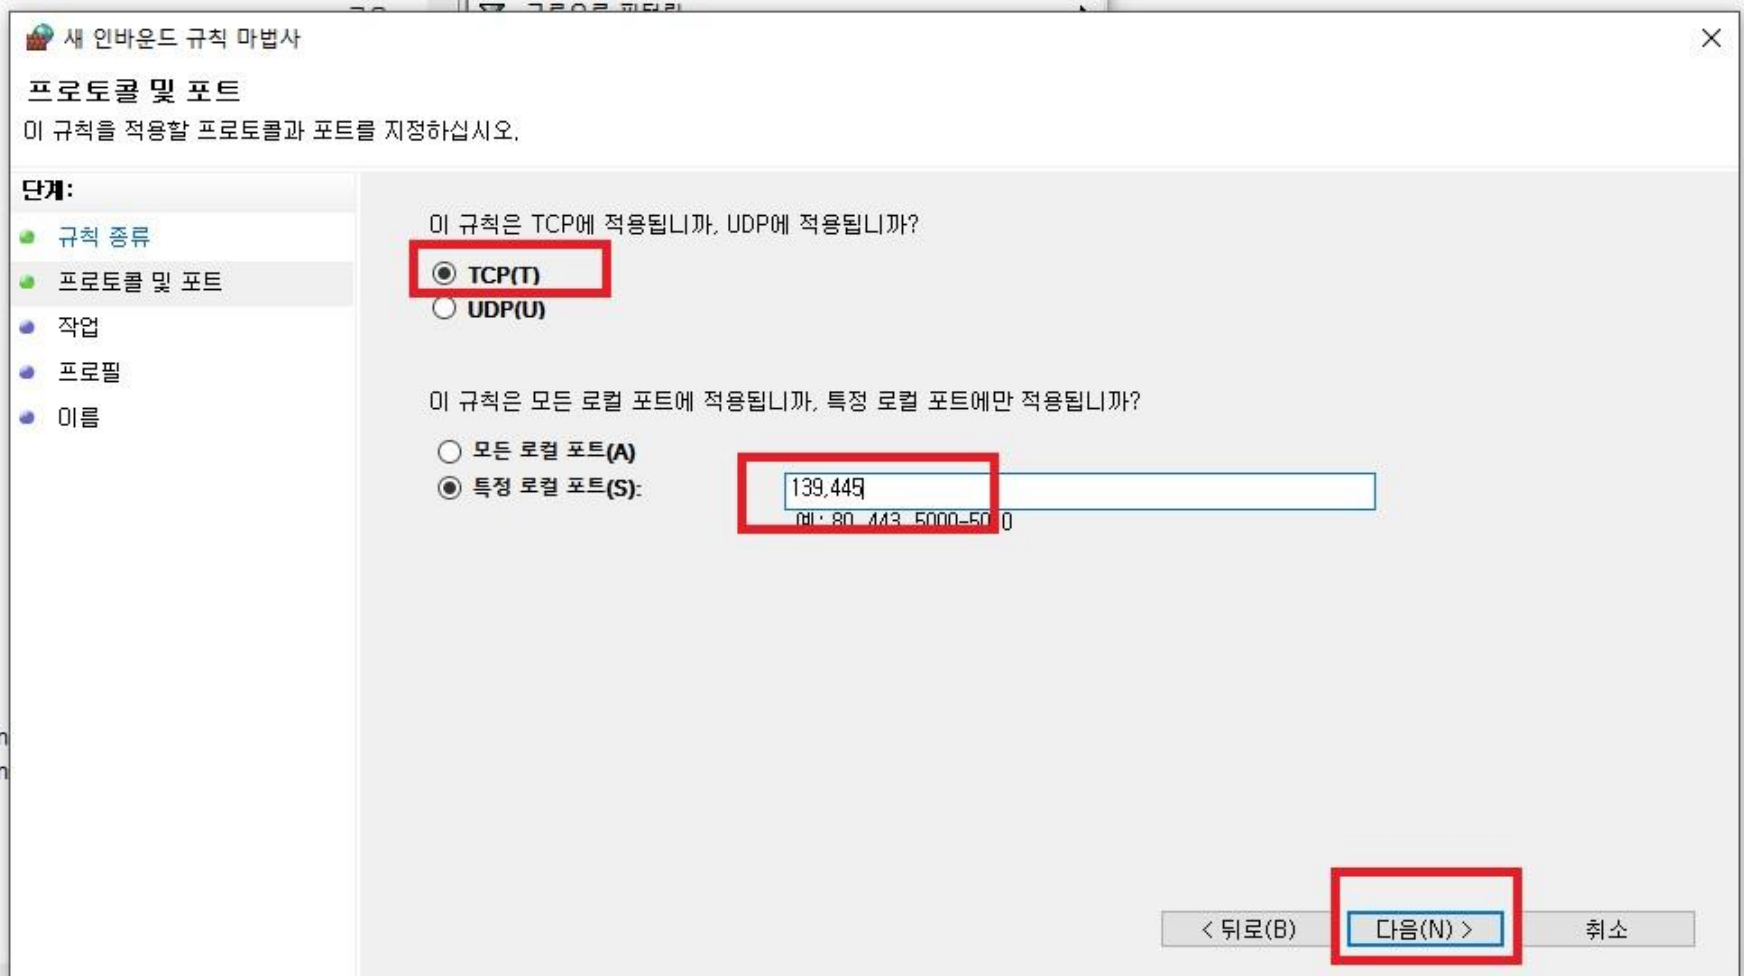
새 인바운드 규칙 마법사

프로토콜 및 포트

이 규칙을 적용할 프로토콜과 포트를 지정하십시오.

단계:

규칙 종류

프로토콜 및 포트

작업

프로필

이름

이 규칙은 TCP에 적용됩니까, UDP에 적용됩니까?

TCP(T)

UDP(U)

이 규칙은 모든 로컬 포트에 적용됩니까, 특정 로컬 포트에만 적용됩니까?

모든 로컬 포트(A)

특정 로컬 포트(S):

139,445

예: 80, 443, 5000-5010

< 뒤로(B)

다음(N) >

취소